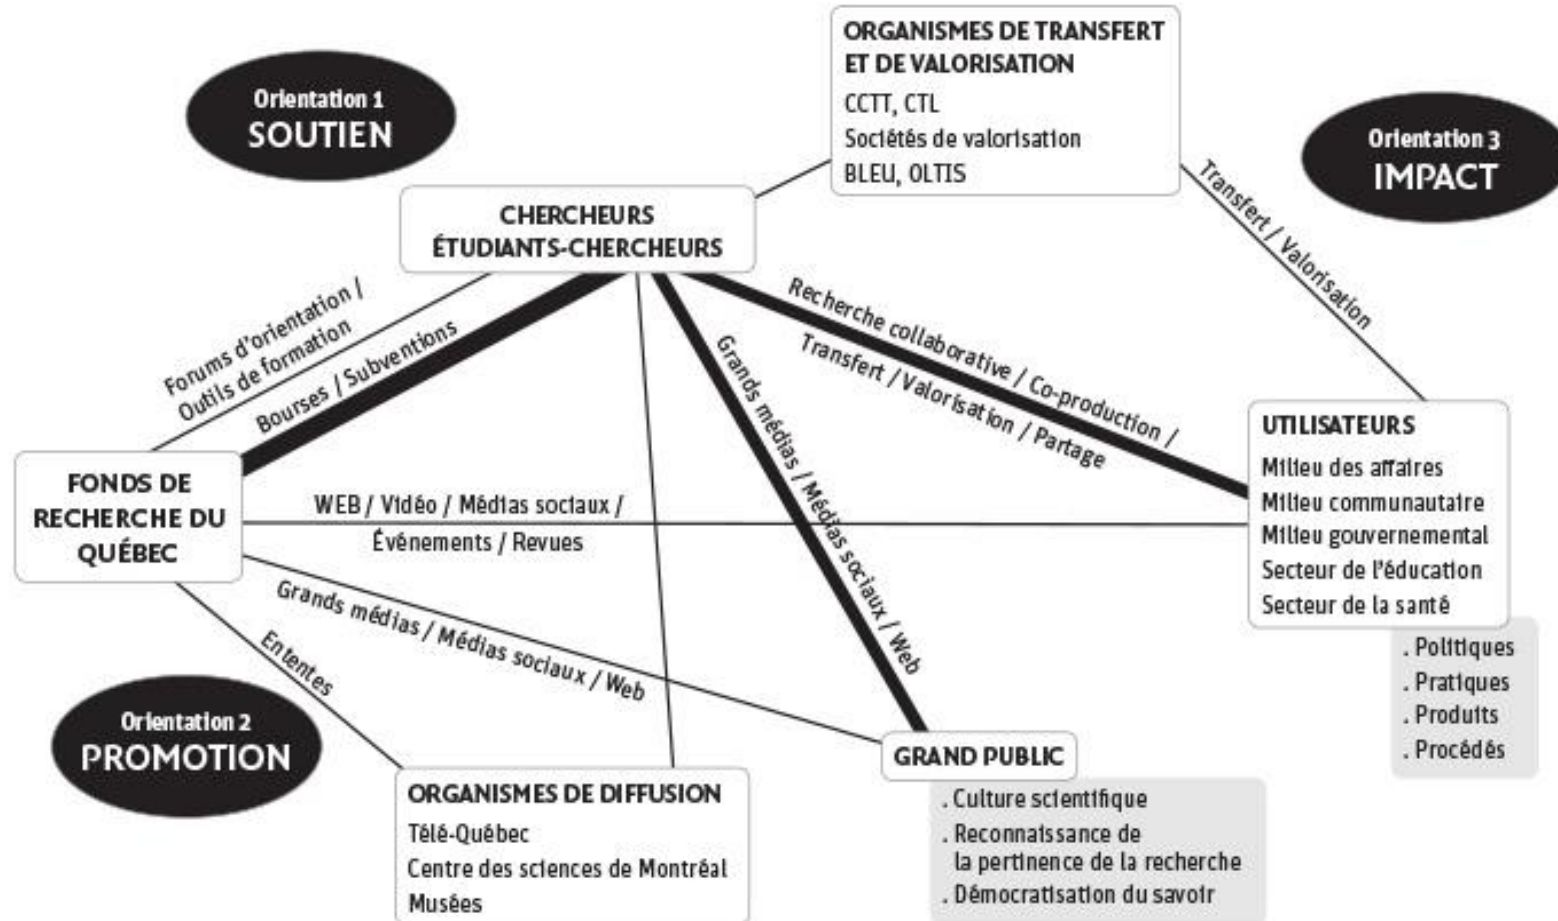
Orientation 1
SOUTIEN

ORGANISMES DE TRANSFERT ET DE VALORISATION
CCTT, CTL
Sociétés de valorisation
BLEU, OLTIS

Orientation 3
IMPACT

CHERCHEURS
ÉTUDIANTS-CHERCHEURS

Transfert / Valorisation

Forums d'orientation / Outils de formation

Bourses / Subventions

Recherche collaborative / Co-production /
Transfert / Valorisation / Partage

Grands médias / Médias sociaux / Web

UTILISATEURS
Milieu des affaires
Milieu communautaire
Milieu gouvernemental
Secteur de l'éducation
Secteur de la santé

FONDS DE RECHERCHE DU QUÉBEC

WEB / Vidéo / Médias sociaux / Événements / Revues

Grands médias / Médias sociaux / Web

Ententes

. Politiques
. Pratiques
. Produits
. Procédés

Orientation 2
PROMOTION

GRAND PUBLIC

ORGANISMES DE DIFFUSION
Télé-Québec
Centre des sciences de Montréal
Musées

. Culture scientifique
. Reconnaissance de la pertinence de la recherche
. Démocratisation du savoir